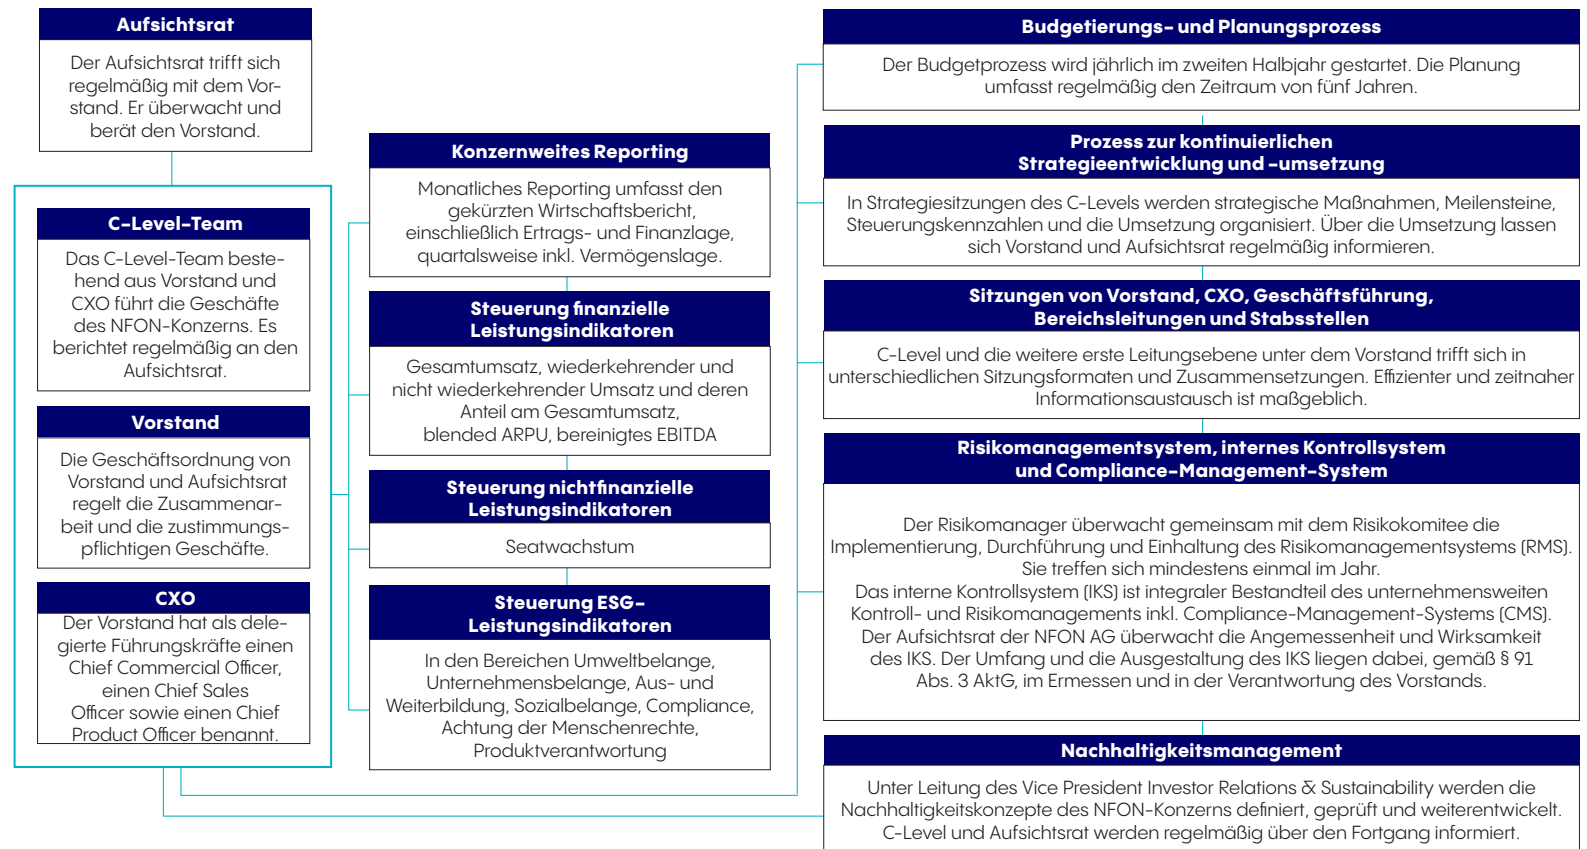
Aufsichtsrat

Der Aufsichtsrat trifft sich regelmäßig mit dem Vorstand. Er überwacht und berät den Vorstand.

C-Level-Team

Das C-Level-Team bestehend aus Vorstand und CXO führt die Geschäfte des NFON-Konzerns. Es berichtet regelmäßig an den Aufsichtsrat.

Vorstand

Die Geschäftsordnung von Vorstand und Aufsichtsrat regelt die Zusammenarbeit und die zustimmungspflichtigen Geschäfte.

CXO

Der Vorstand hat als delegierte Führungskräfte einen Chief Commercial Officer, einen Chief Sales Officer sowie einen Chief Product Officer benannt.

Konzernweites Reporting

Monatliches Reporting umfasst den gekürzten Wirtschaftsbericht, einschließlich Ertrags- und Finanzlage, quartalsweise inkl. Vermögenslage.

Steuerung finanzielle Leistungsindikatoren

Gesamtumsatz, wiederkehrender und nicht wiederkehrender Umsatz und deren Anteil am Gesamtumsatz, blended ARPU, bereinigtes EBITDA

Steuerung nichtfinanzielle Leistungsindikatoren

Seatwachstum

Steuerung ESG-Leistungsindikatoren

In den Bereichen Umweltbelange, Unternehmensbelange, Aus- und Weiterbildung, Sozialbelange, Compliance, Achtung der Menschenrechte, Produktverantwortung

Budgetierungs- und Planungsprozess

Der Budgetprozess wird jährlich im zweiten Halbjahr gestartet. Die Planung umfasst regelmäßig den Zeitraum von fünf Jahren.

Prozess zur kontinuierlichen Strategieentwicklung und -umsetzung

In Strategiesitzungen des C-Levels werden strategische Maßnahmen, Meilensteine, Steuerungskennzahlen und die Umsetzung organisiert. Über die Umsetzung lassen sich Vorstand und Aufsichtsrat regelmäßig informieren.

Sitzungen von Vorstand, CXO, Geschäftsführung, Bereichsleitungen und Stabsstellen

C-Level und die weitere erste Leitungsebene unter dem Vorstand trifft sich in unterschiedlichen Sitzungsformaten und Zusammensetzungen. Effizienter und zeitnaher Informationsaustausch ist maßgeblich.

Risikomanagementsystem, internes Kontrollsystem und Compliance-Management-System

Der Risikomanager überwacht gemeinsam mit dem Risikokomitee die Implementierung, Durchführung und Einhaltung des Risikomanagementsystems (RMS). Sie treffen sich mindestens einmal im Jahr.
Das interne Kontrollsystem (IKS) ist integraler Bestandteil des unternehmensweiten Kontroll- und Risikomanagements inkl. Compliance-Management-Systems (CMS).
Der Aufsichtsrat der NFON AG überwacht die Angemessenheit und Wirksamkeit des IKS. Der Umfang und die Ausgestaltung des IKS liegen dabei, gemäß § 91 Abs. 3 AktG, im Ermessen und in der Verantwortung des Vorstands.

Nachhaltigkeitsmanagement

Unter Leitung des Vice President Investor Relations & Sustainability werden die Nachhaltigkeitskonzepte des NFON-Konzerns definiert, geprüft und weiterentwickelt. C-Level und Aufsichtsrat werden regelmäßig über den Fortgang informiert.